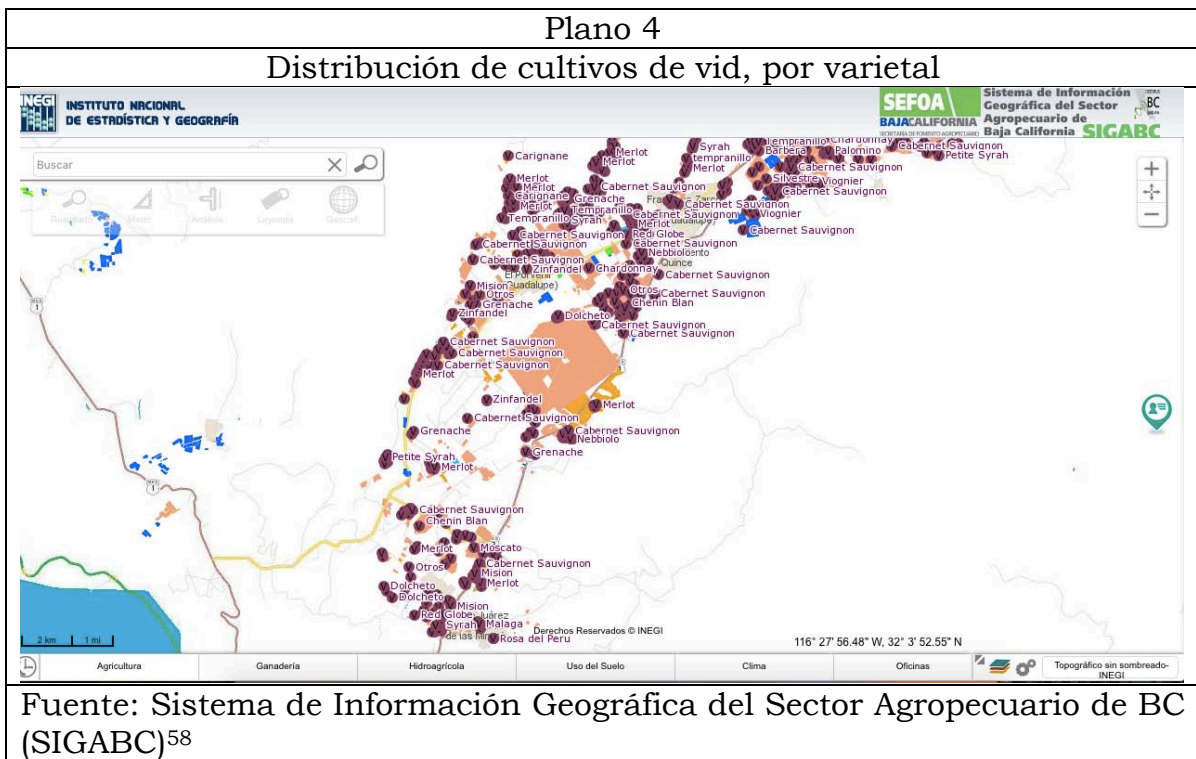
Plano 4

Distribución de cultivos de vid, por varietal

INEGI INSTITUTO NACIONAL DE ESTADÍSTICA Y GEOGRAFÍA

SEFOA BAJACALIFORNIA

Sistema de Información Geográfica del Sector Agropecuario de Baja California SIGABC

Buscar

Carignane
Merlot
Merlot
Syrah
tempranillo
Merlot
Tempranillo
Chardonnay
Barbera
Palomino
Cabernet Sauvignon
Petite Syrah
Cabernet Sauvignon
Silvestre
Viognier
Cabernet Sauvignon
Merlot
Merlot
Carignane
Merlot
Cabernet Sauvignon
Grenache
Tempranillo
Tempranillo Syrah
Cabernet Sauvignon
Cabernet Sauvignon
Viognier
Merlot
Cabernet Sauvignon
Cabernet Sauvignon
Cabernet Sauvignon
Red Globe
Cabernet Sauvignon
Cabernet Sauvignon
Nebbiolo
Quince
Zinfandel
Chardonnay
Cabernet Sauvignon
El Porvenir
Guadalupe
Mision
Otros
Grenache
Otros
Cabernet Sauvignon
Chenin Blan
Zinfandel
Dolcheto
Cabernet Sauvignon
Cabernet Sauvignon
Cabernet Sauvignon
Cabernet Sauvignon
Cabernet Sauvignon
Merlot
Zinfandel
Merlot
Cabernet Sauvignon
Grenache
Cabernet Sauvignon
Nebbiolo
Grenache
Petite Syrah
Merlot
Cabernet Sauvignon
Chenin Blan
Merlot
Moscato
Cabernet Sauvignon
Otros
Mision
Merlot
Dolcheto
Dolcheto
Mision
Red Globe
Juárez
Syrah
Malaga
Rosa del Peru

2 km 1 mi
Derechos Reservados © INEGI
116° 27' 56.48" W, 32° 3' 52.55" N

Agricultura | Ganadería | Hidroagrícola | Uso del Suelo | Clima | Oficinas | Topográfico sin sombreado-INEGI

Fuente: Sistema de Información Geográfica del Sector Agropecuario de BC (SIGABC)$^{58}$